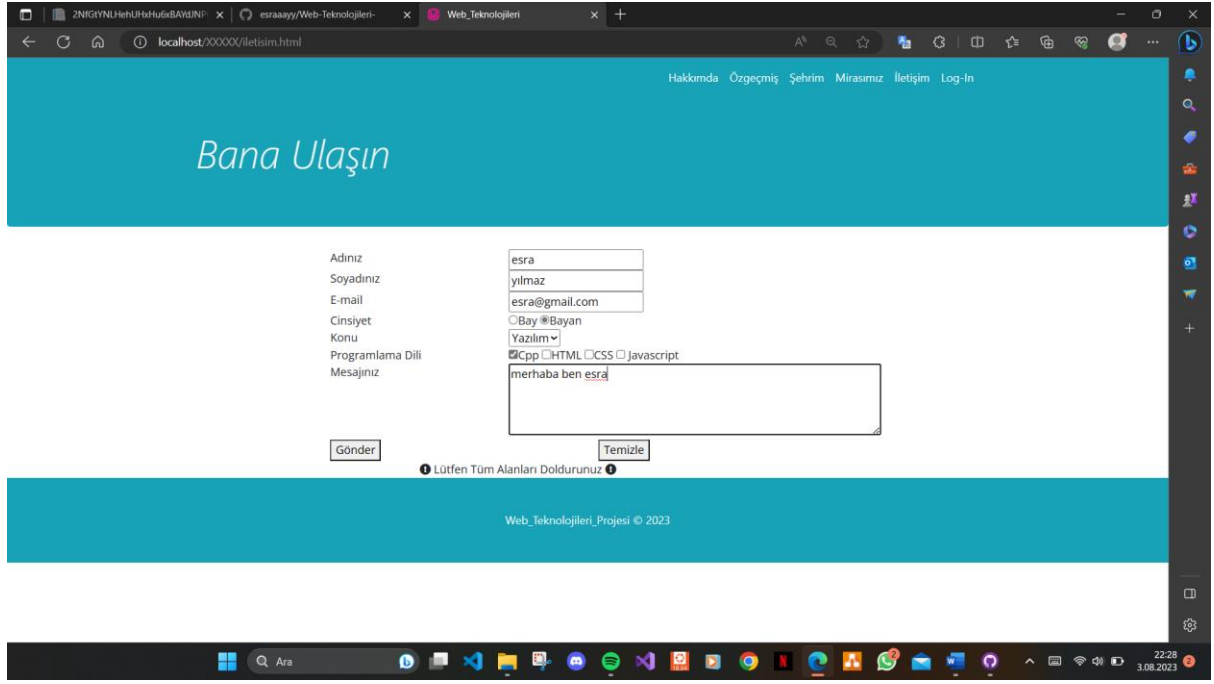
2NfGtYNLHehUHxHu6xBAYdJNF | esraaayy/Web-Teknolojileri- | Web_Teknolojileri

localhost/XXXXX/iletisim.html

Hakkımda Özgeçmiş Şehrim Mirasımız İletişim Log-In

Bana Ulaşın

| | |
|---|---|
| Adınız | esra |
| Soyadınız | yılmaz |
| E-mail | esra@gmail.com |
| Cinsiyet | Bay Bayan |
| Konu | Yazılım |
| Programlama Dili | Cpp HTML CSS Javascript |
| Mesajınız | merhaba ben esra |

Gönder Temizle

Lütfen Tüm Alanları Doldurunuz

Web_Teknolojileri_Projesi © 2023

Ara

22:28
3.08.2023